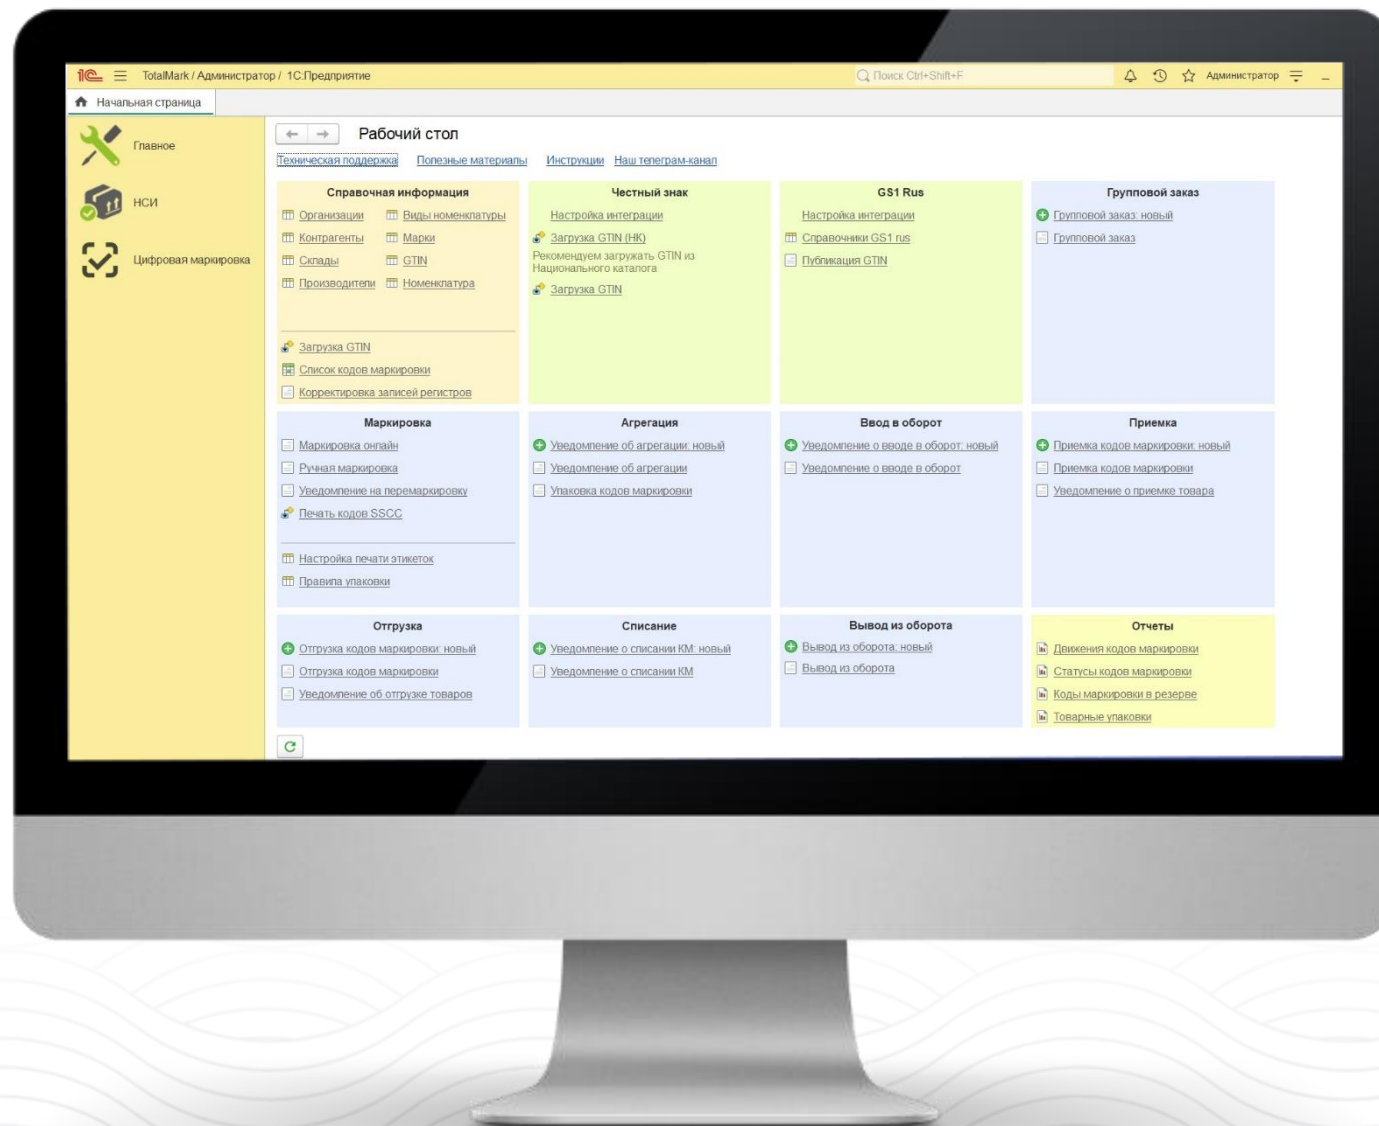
1С TotalMark / Администратор / 1С:Предприятие

Поиск Ctrl+Shift+F

Администратор

Начальная страница

Главное

НСИ

Цифровая маркировка

Рабочий стол

Техническая поддержка Полезные материалы Инструкции Наш телеграм-канал

Справочная информация

Организации
Виды номенклатуры
Контрагенты
Марки
Склады
GTIN
Производители
Номенклатура

Загрузка GTIN
Список кодов маркировки
Корректировка записей регистров

Честный знак

Настройка интеграции
Загрузка GTIN (НК)
Рекомендуем загружать GTIN из Национального каталога
Загрузка GTIN

GS1 Rus

Настройка интеграции
Справочники GS1 rus
Публикация GTIN

Групповой заказ

Групповой заказ: новый
Групповой заказ

Маркировка

Маркировка онлайн
Ручная маркировка
Уведомление на перемаркировку
Печать кодов SSCC

Настройка печати этикеток
Правила упаковки

Агрегация

Уведомление об агрегации: новый
Уведомление об агрегации
Упаковка кодов маркировки

Ввод в оборот

Уведомление о вводе в оборот: новый
Уведомление о вводе в оборот

Приемка

Приемка кодов маркировки: новый
Приемка кодов маркировки
Уведомление о приемке товара

Отгрузка

Отгрузка кодов маркировки: новый
Отгрузка кодов маркировки
Уведомление об отгрузке товаров

Списание

Уведомление о списании КМ: новый
Уведомление о списании КМ

Вывод из оборота

Вывод из оборота: новый
Вывод из оборота

Отчеты

Движения кодов маркировки
Статусы кодов маркировки
Коды маркировки в резерве
Товарные упаковки